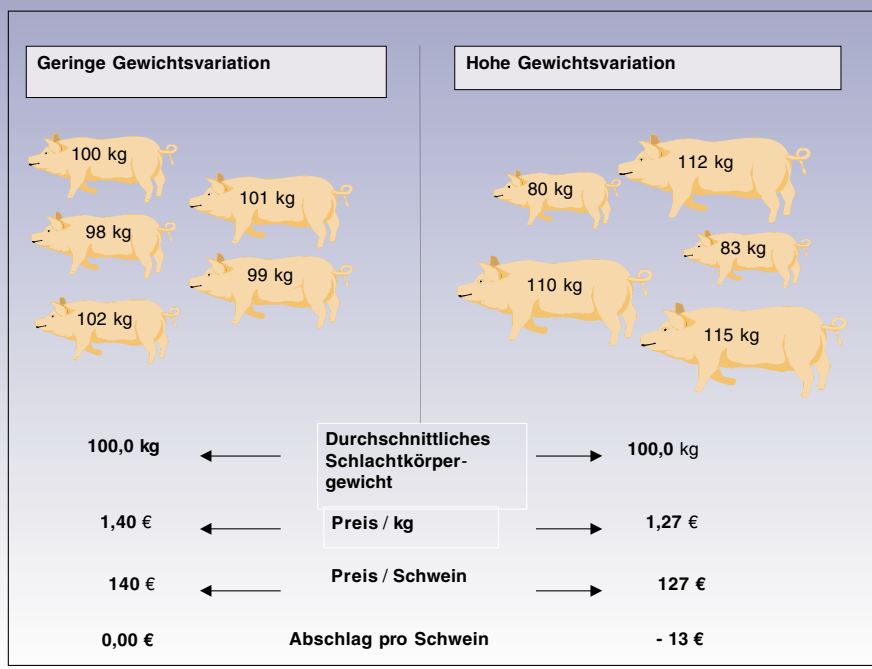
Geringe Gewichtsvariation

Hohe Gewichtsvariation

100 kg
101 kg
98 kg
99 kg
102 kg

80 kg
112 kg
83 kg
110 kg
115 kg

100,0 kg

Durchschnittliches Schlachtkörpergewicht

100,0 kg

1,40 €

Preis / kg

1,27 €

140 €

Preis / Schwein

127 €

0,00 €

Abschlag pro Schwein

- 13 €